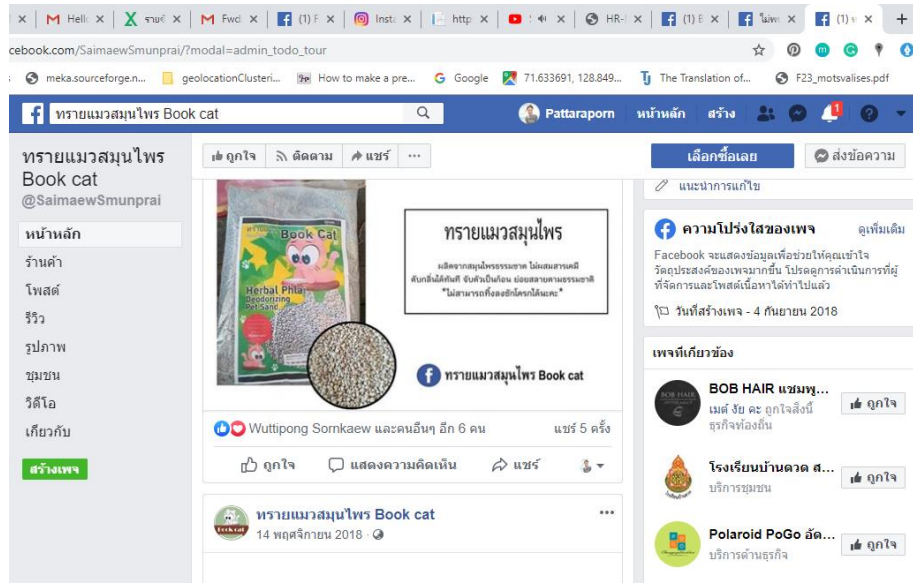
M Hell | X รายชื่ | M Fwd | (1) F | Insta | http | | HR- | (1) E | ไม่เพ | (1) ข | +

facebook.com/SaimaewSmunprai/?modal=admin_todo_tour

meka.sourceforge.n... | geolocationClusteri... | How to make a pre... | Google | 71.633691, 128.849... | The Translation of... | F23_motsvalises.pdf

ทรายแมวสมุนไพร Book cat

Pattaraporn | หน้าหลัก | สร้าง | 1

ทรายแมวสมุนไพร Book cat
@SaimaewSmunprai

หน้าหลัก
ร้านค้า
โพสต์
รีวิว
รูปภาพ
ชุมชน
วิดีโอ
เกี่ยวกับ

สร้างเพจ

ถูกใจ | ติดตาม | แชร์ | ...

Book Cat
Herbal Phla
Deodorizing
Pet Sand

ทรายแมวสมุนไพร
ผลิตจากสมุนไพรธรรมชาติ ไม่ผสมสารเคมี
ดับกลิ่นได้ทันที จับตัวเป็นก้อน ย่อยสลายตามธรรมชาติ
*ไม่สามารถทิ้งลงชักโครกได้นะคะ*

ทรายแมวสมุนไพร Book cat

Wuttipong Sornkaew และคนอื่นๆ อีก 6 คน | แชร์ 5 ครั้ง

ถูกใจ | แสดงความคิดเห็น | แชร์

ทรายแมวสมุนไพร Book cat
14 พฤศจิกายน 2018 ·

เลือกซื้อเลย | ส่งข้อความ

แนะนำการแก้ไข

ความโปร่งใสของเพจ | ดูเพิ่มเติม
Facebook จะแสดงข้อมูลเพื่อช่วยให้คุณเข้าใจวัตถุประสงค์ของเพจมากขึ้น โปรดดูการดำเนินการที่ผู้ที่จัดการและโพสต์เนื้อหาได้ทำไปแล้ว

วันที่สร้างเพจ - 4 กันยายน 2018

เพจที่เกี่ยวข้อง

BOB HAIR แชมพู...
เมต์ ชัย คะ ถูกใจสิ่งนี้
ธุรกิจท้องถิ่น | ถูกใจ

โรงเรียนบ้านดวด ส...
บริการชุมชน | ถูกใจ

Polaroid PoGo อัด...
บริการด้านธุรกิจ | ถูกใจ